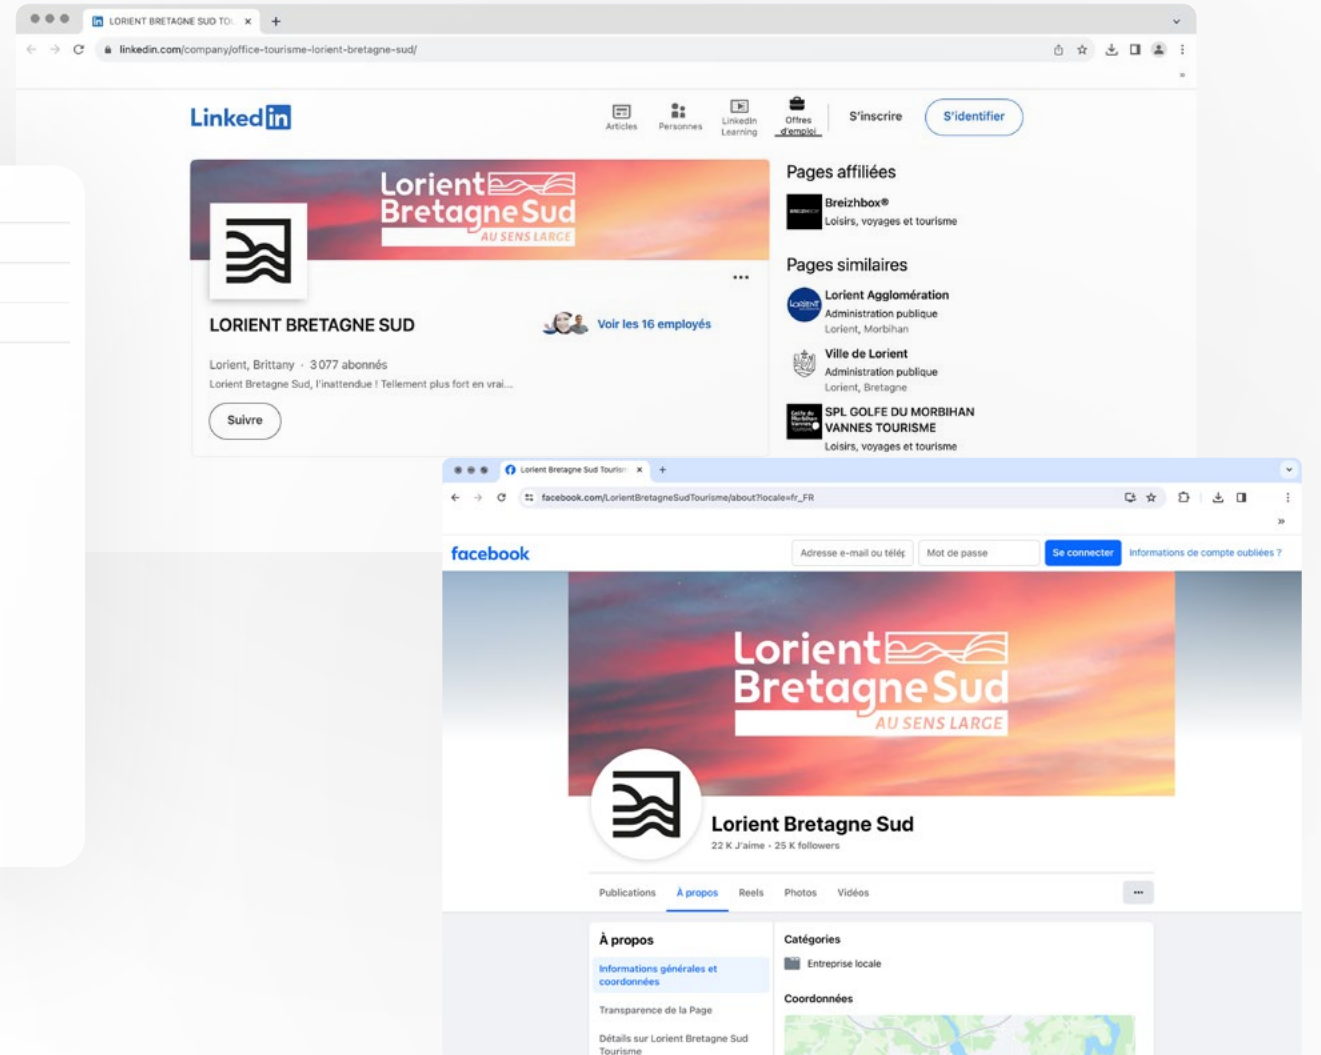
LORIENT BRETAGNE SUD TO
linkedin.com/company/office-tourisme-lorient-bretagne-sud/

Linkedin
Articles
Personnes
LinkedIn Learning
Offres d'emploi
S'inscrire
S'identifier

Lorient Bretagne Sud
AU SENS LARGE

LORIENT BRETAGNE SUD
Voir les 16 employés
Lorient, Brittany · 3 077 abonnés
Lorient Bretagne Sud, l'inattendue ! Tellement plus fort en vrai...
Suivre

Pages affiliées
Breizhbox®
Loisirs, voyages et tourisme

Pages similaires
Lorient Agglomération
Administration publique
Lorient, Morbihan
Ville de Lorient
Administration publique
Lorient, Bretagne
SPL GOLFE DU MORBIHAN VANNES TOURISME
Loisirs, voyages et tourisme

Lorient Bretagne Sud Tourism
facebook.com/LorientBretagneSudTourisme/about?locale=fr_FR

facebook
Adresse e-mail ou télép
Mot de passe
Se connecter
Informations de compte oubliées ?

Lorient Bretagne Sud
AU SENS LARGE

Lorient Bretagne Sud
22 K J'aime · 25 K followers

Publications
À propos
Reels
Photos
Vidéos

À propos
Informations générales et coordonnées
Transparence de la Page
Détails sur Lorient Bretagne Sud Tourisme

Catégories
Entreprise locale
Coordonnées